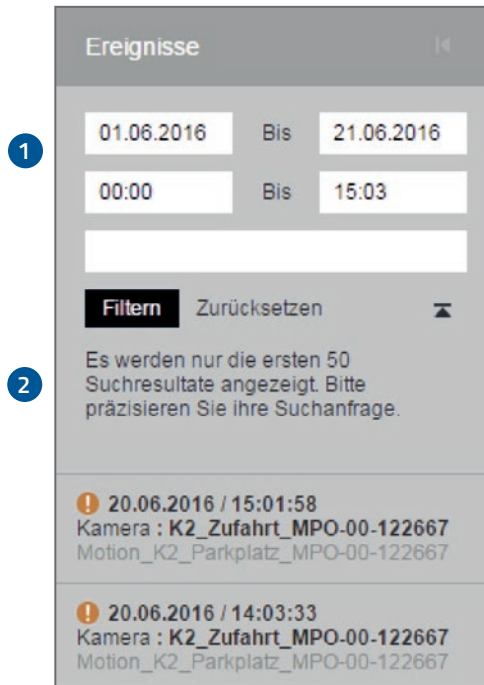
Ereignisse

1

01.06.2016 Bis 21.06.2016

00:00 Bis 15:03

Filtern Zurücksetzen

2

Es werden nur die ersten 50 Suchresultate angezeigt. Bitte präzisieren Sie ihre Suchanfrage.

20.06.2016 / 15:01:58
Kamera : K2_Zufahrt_MPO-00-122667
Motion_K2_Parkplatz_MPO-00-122667

20.06.2016 / 14:03:33
Kamera : K2_Zufahrt_MPO-00-122667
Motion_K2_Parkplatz_MPO-00-122667